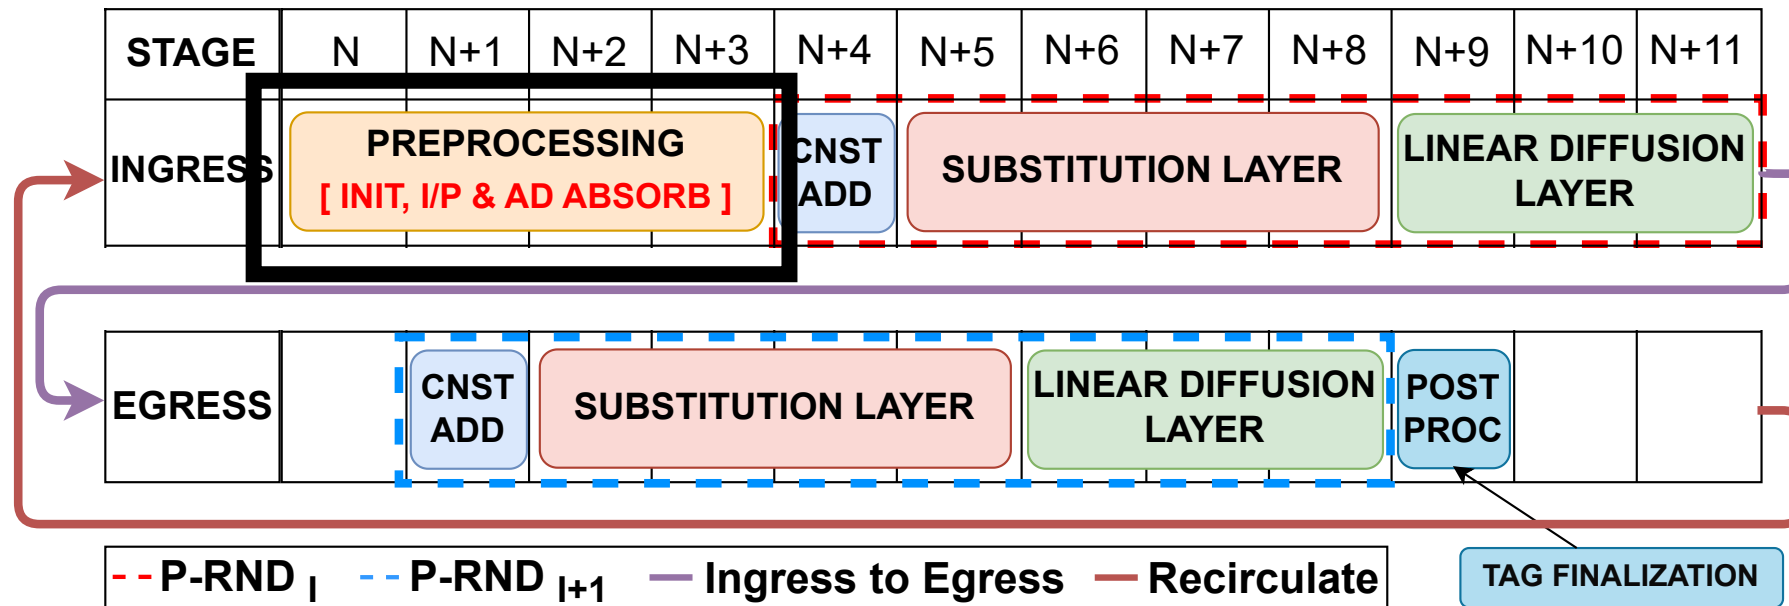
| STAGE | N | N+1 | N+2 | N+3 | N+4 | N+5 | N+6 | N+7 | N+8 | N+9 | N+10 | N+11 |
|---|---|---|---|---|---|---|---|---|---|---|---|---|
| INGRESS | PREPROCESSING [ INIT, I/P & AD ABSORB ] | | | | CNST ADD | SUBSTITUTION LAYER | | | | LINEAR DIFFUSION LAYER | | |
| EGRESS | | CNST ADD | SUBSTITUTION LAYER | | | | LINEAR DIFFUSION LAYER | | | POST PROC | | |

TAG FINALIZATION

P-RND I   P-RND I+1   Ingress to Egress   Recirculate